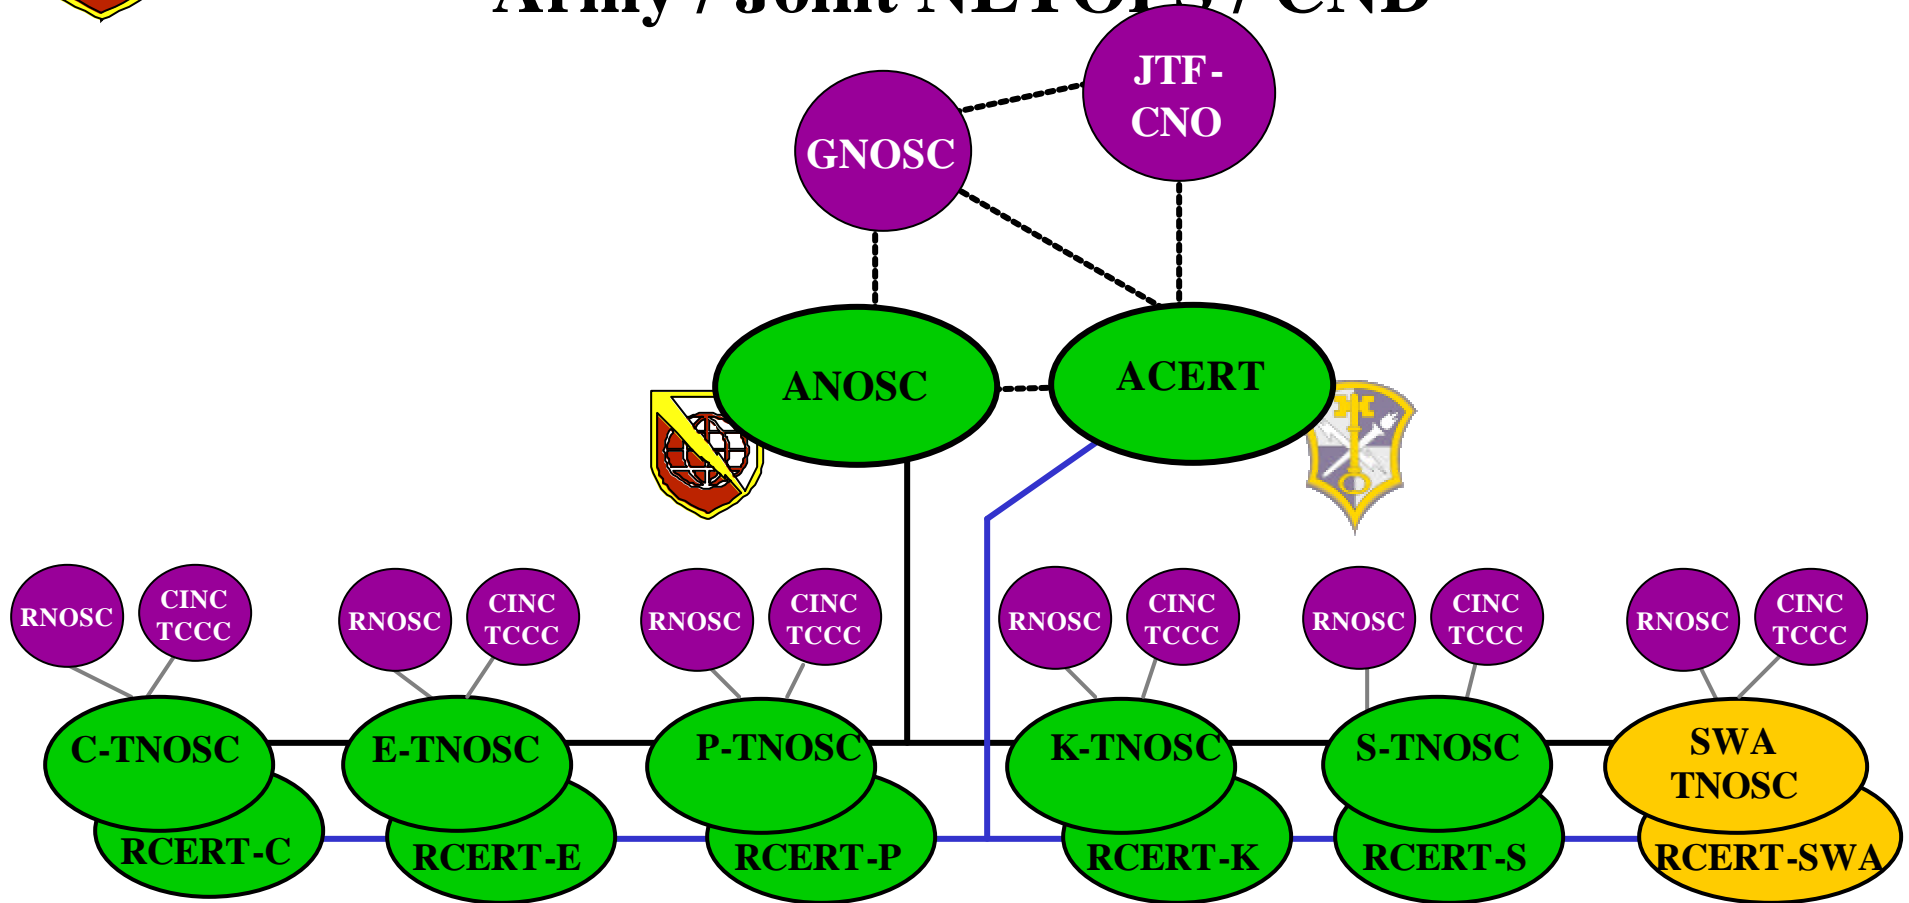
Army / Joint NETOPS / CND

JTF-CNO

GNOSC

ANOSC

ACERT

RNOSC

CINC TCCC

RNOSC

CINC TCCC

RNOSC

CINC TCCC

RNOSC

CINC TCCC

RNOSC

CINC TCCC

RNOSC

CINC TCCC

C-TNOSC

RCERT-C

E-TNOSC

RCERT-E

P-TNOSC

RCERT-P

K-TNOSC

RCERT-K

S-TNOSC

RCERT-S

SWA TNOSC

RCERT-SWA